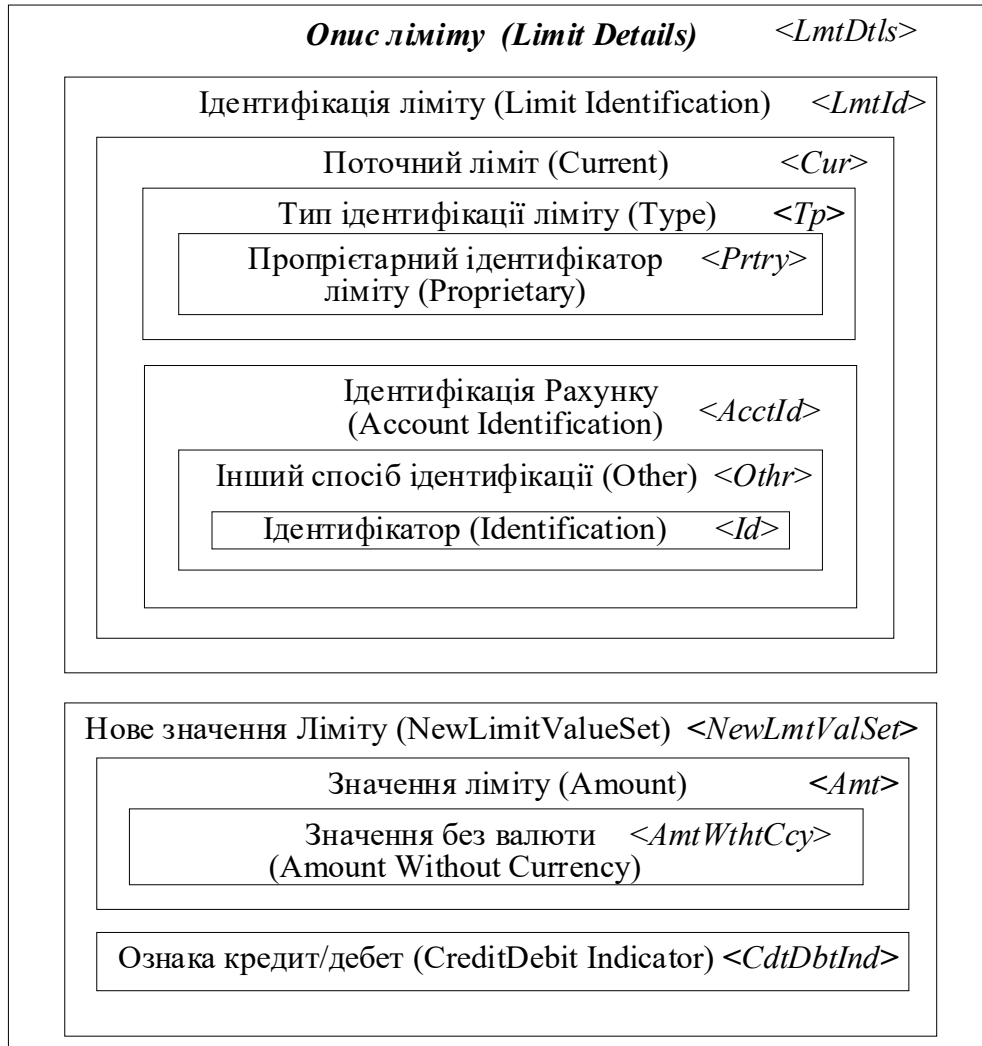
Опис ліміту (Limit Details) <LmtDtls>

Ідентифікація ліміту (Limit Identification) <LmtId>

Поточний ліміт (Current) <Cur>

Тип ідентифікації ліміту (Type) <Tp>

Пропрієтарний ідентифікатор ліміту (Proprietary) <Prtry>

Ідентифікація Рахунку (Account Identification) <AcctId>

Інший спосіб ідентифікації (Other) <Othr>

Ідентифікатор (Identification) <Id>

Нове значення Ліміту (NewLimitValueSet) <NewLmtValSet>

Значення ліміту (Amount) <Amt>

Значення без валюти (Amount Without Currency) <AmtWthtCcy>

Ознака кредит/дебет (CreditDebit Indicator) <CdtDbtInd>